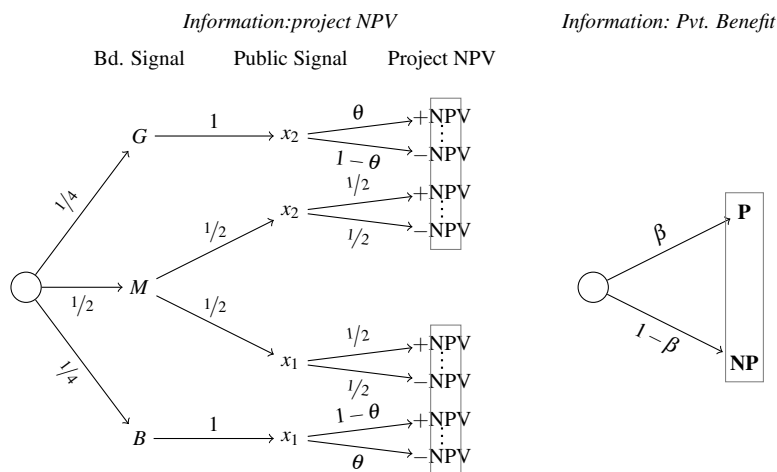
Information:project NPV

Bd. Signal

Public Signal

Project NPV

Information: Pvt. Benefit

$1/4$

$1/2$

$1/4$

$G$

$M$

$B$

1

$1/2$

$1/2$

1

$x_2$

$x_2$

$x_1$

$x_1$

$\theta$

$1-\theta$

$1/2$

$1/2$

$1/2$

$1/2$

$1-\theta$

$\theta$

+NPV

−NPV

+NPV

−NPV

+NPV

−NPV

+NPV

−NPV

$\beta$

$1-\beta$

P

NP